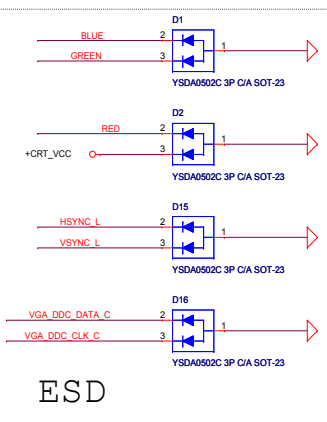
D1
BLUE 2
GREEN 3
1
YSDA0502C 3P C/A SOT-23

D2
RED 2
+CRT_VCC 3
1
YSDA0502C 3P C/A SOT-23

D15
HSYNC_L 2
VSYNC_L 3
1
YSDA0502C 3P C/A SOT-23

D16
VGA_DDC_DATA_C 2
VGA_DDC_CLK_C 3
1
YSDA0502C 3P C/A SOT-23

ESD